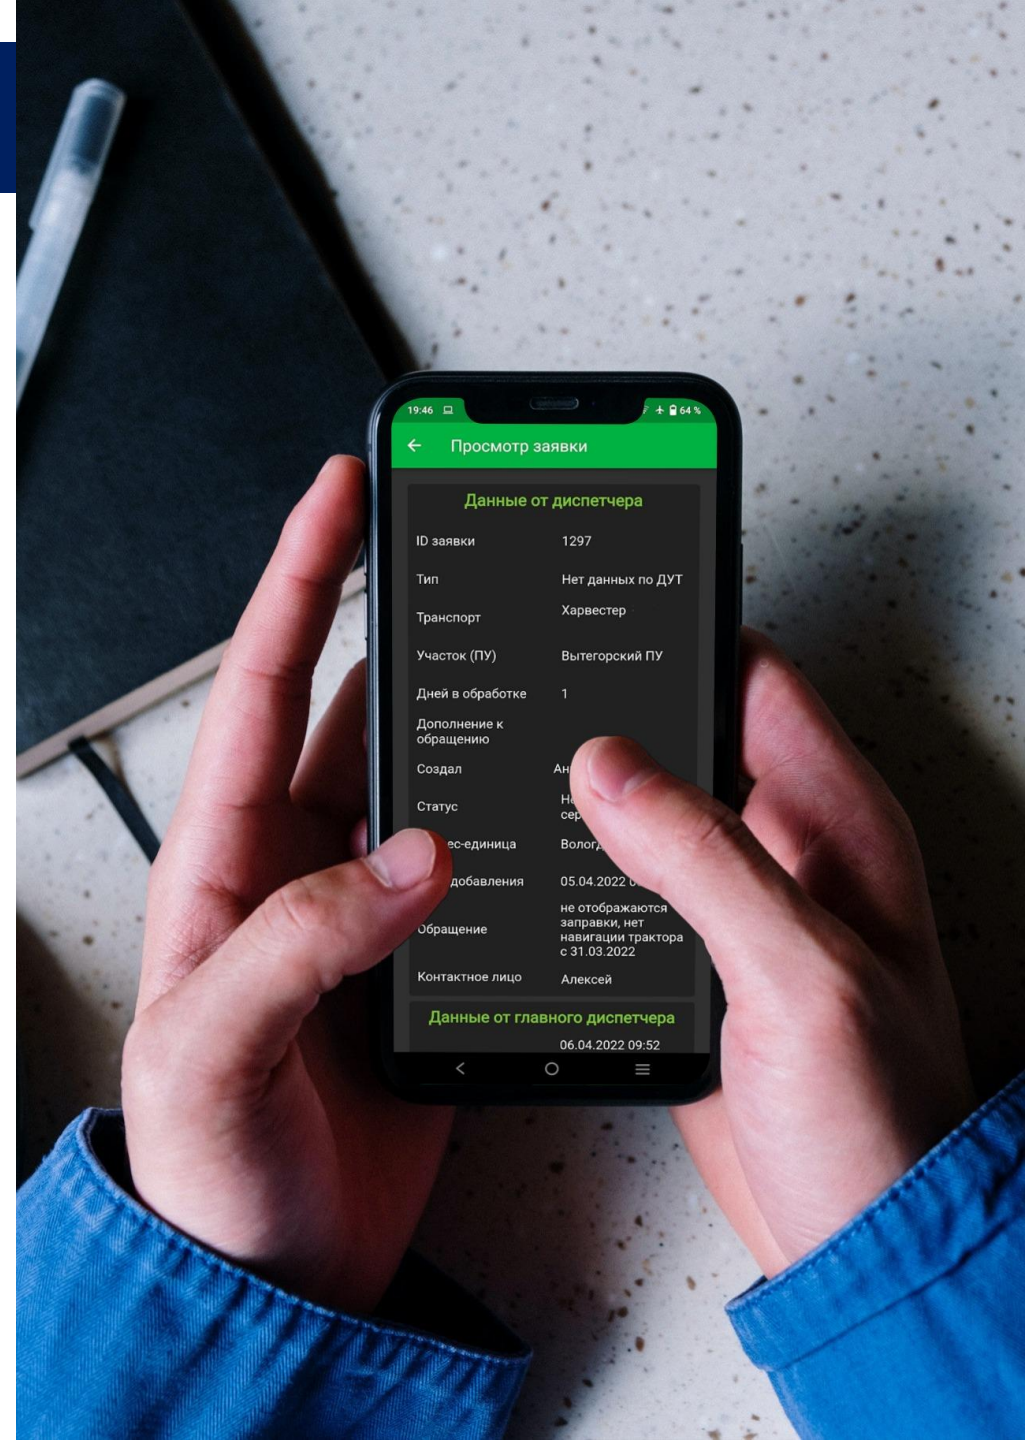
19:46 64 %

Просмотр заявки

Данные от диспетчера

| | |
|---|---|
| ID заявки | 1297 |
| Тип | Нет данных по ДУТ |
| Транспорт | Харвестер |
| Участок (ПУ) | Вытегорский ПУ |
| Дней в обработке | 1 |
| Дополнение к обращению | |
| Создал | Ан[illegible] |
| Статус | Не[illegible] сер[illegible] |
| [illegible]ес-единица | Волог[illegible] |
| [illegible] добавления | 05.04.2022 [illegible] |
| Обращение | не отображаются заправки, нет навигации трактора с 31.03.2022 |
| Контактное лицо | Алексей |

Данные от главного диспетчера

06.04.2022 09:52